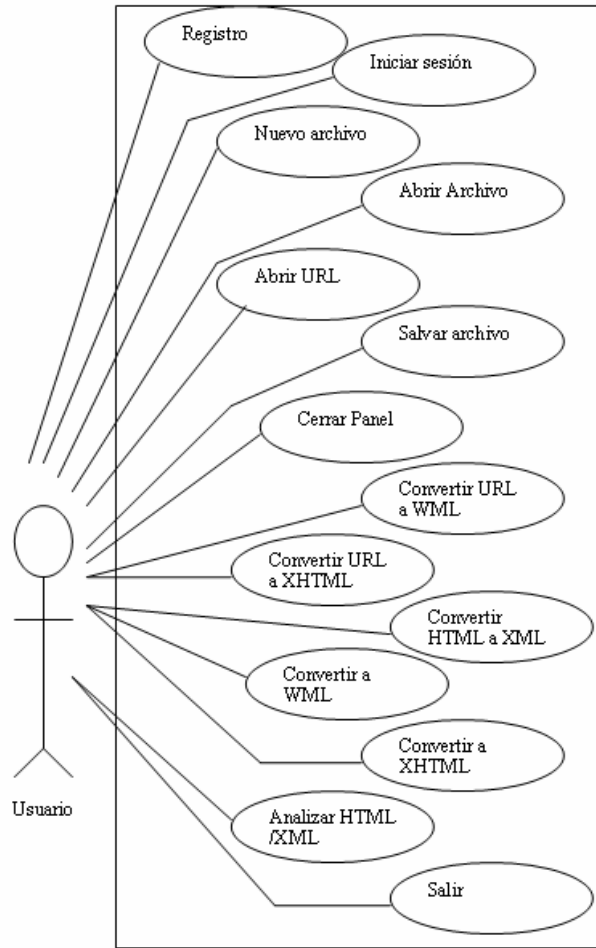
Registro

Iniciar sesión

Nuevo archivo

Abrir Archivo

Abrir URL

Salvar archivo

Cerrar Panel

Convertir URL a WML

Convertir URL a XHTML

Convertir HTML a XML

Convertir a WML

Convertir a XHTML

Analizar HTML /XML

Salir

Usuario